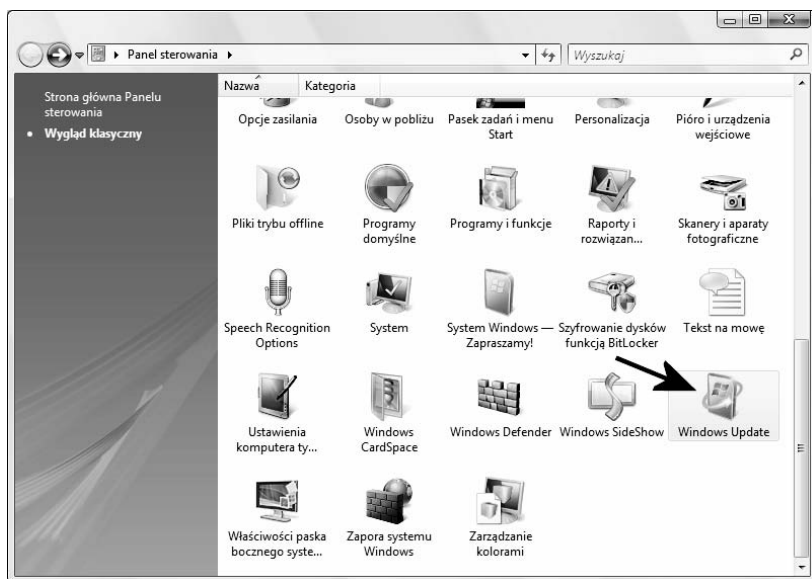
Panel sterowania

Wyszukaj

Strona główna Panelu sterowania

Wygląd klasyczny

Nazwa

Kategoria

Opcje zasilania

Osoby w pobliżu

Pasek zadań i menu Start

Personalizacja

Pióro i urządzenia wejściowe

Pliki trybu offline

Programy domyślne

Programy i funkcje

Raporty i rozwiązan...

Skanery i aparaty fotograficzne

Speech Recognition Options

System

System Windows — Zapraszamy!

Szyfrowanie dysków funkcją BitLocker

Tekst na mowę

Ustawienia komputera ty...

Windows CardSpace

Windows Defender

Windows SideShow

Windows Update

Właściwości paska bocznego syste...

Zapora systemu Windows

Zarządzanie kolorami